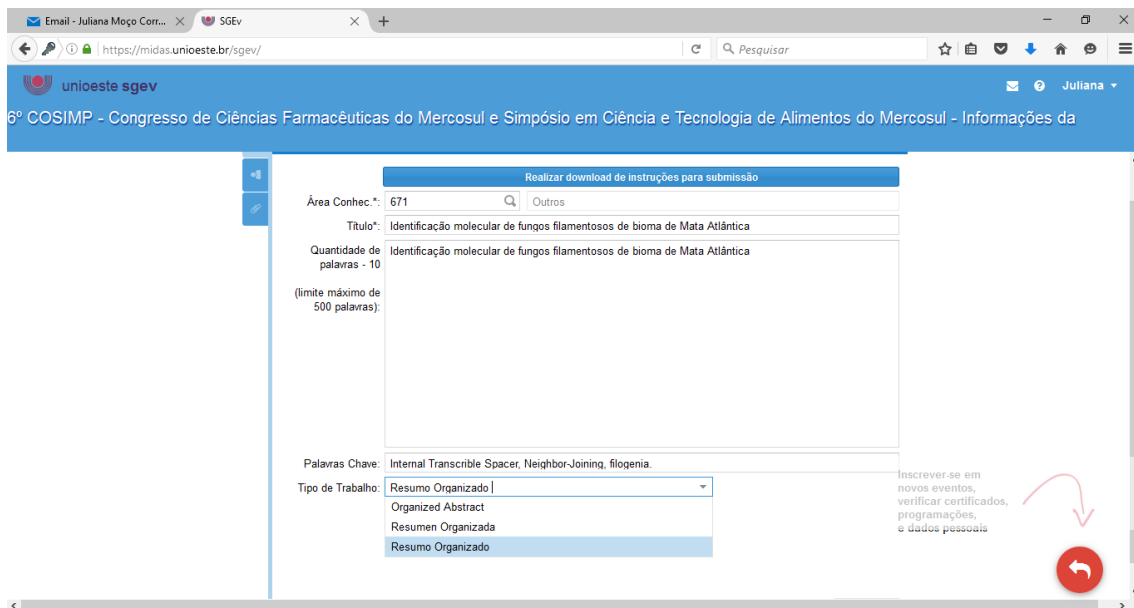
Email - Juliana Moço Corr... SGEv

https://midas.unioeste.br/sgev/

Pesquisar

unioeste sgev

Juliana

6º COSIMP - Congresso de Ciências Farmacêuticas do Mercosul e Simpósio em Ciência e Tecnologia de Alimentos do Mercosul - Informações da

Realizar download de instruções para submissão

Área Conhec.*: 671 Outros

Título*: Identificação molecular de fungos filamentosos de bioma de Mata Atlântica

Quantidade de palavras - 10

(limite máximo de 500 palavras):

Identificação molecular de fungos filamentosos de bioma de Mata Atlântica

Palavras Chave: Internal Transcrible Spacer, Neighbor-Joining, filogenia.

Tipo de Trabalho: Resumo Organizado

Organized Abstract

Resumen Organizada

Resumo Organizado

Inscrever-se em novos eventos, verificar certificados, programações, e dados pessoais